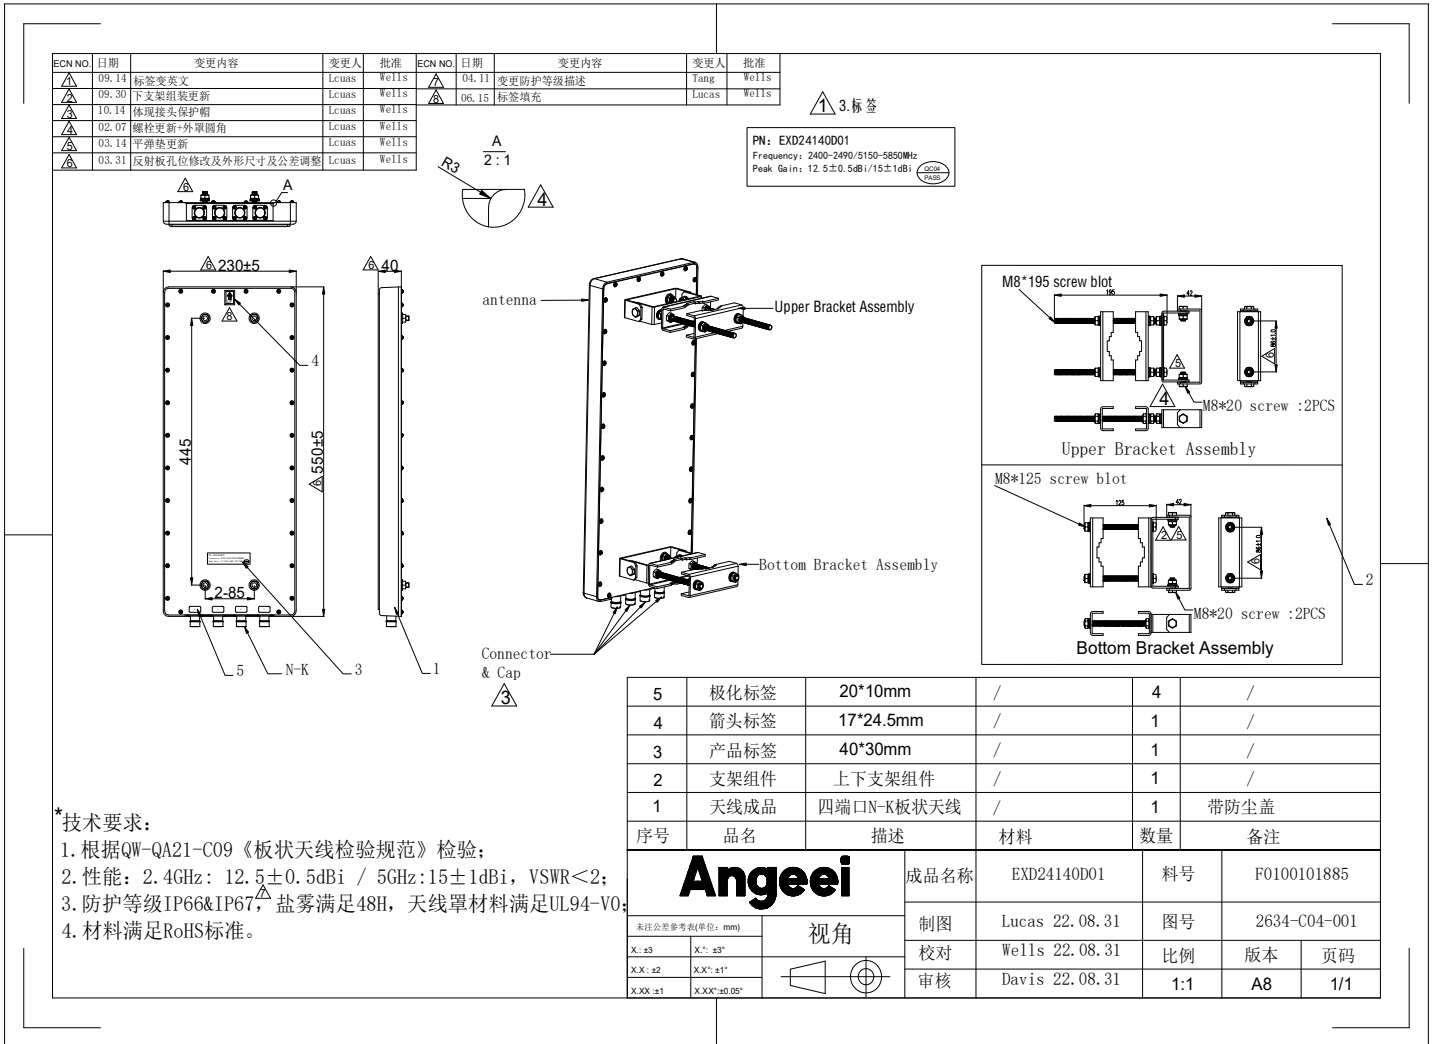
| ECN NO. | 日期 | 变更内容 | 变更人 | 批准 |
|---|---|---|---|---|
| 1 | 09.14 | 标签变英文 | Lcuas | Wells |
| 2 | 09.30 | 下支架组装更新 | Lcuas | Wells |
| 3 | 10.14 | 体现接头保护帽 | Lcuas | Wells |
| 4 | 02.07 | 螺栓更新+外罩圆角 | Lcuas | Wells |
| 5 | 03.14 | 平弹垫更新 | Lcuas | Wells |
| 6 | 03.31 | 反射板孔位修改及外形尺寸及公差调整 | Lcuas | Wells |

| ECN NO. | 日期 | 变更内容 | 变更人 | 批准 |
|---|---|---|---|---|
| 7 | 04.11 | 变更防护等级描述 | Tang | Wells |
| 8 | 06.15 | 标签填充 | Lucas | Wells |

1 3.标签

PN: EXD24140D01
Frequency: 2400-2490/5150-5850MHz
Peak Gain: 12.5±0.5dBi/15±1dBi QC04 PASS

A
2:1
R3
4

6 A

6 230±5
6 40
4
445
6 550±5
2-85
5
N-K
3
1

antenna
Upper Bracket Assembly
Bottom Bracket Assembly
Connector & Cap
3

M8*195 screw blot
195
42
5
4
M8*20 screw :2PCS
Upper Bracket Assembly

M8*125 screw blot
125
42
2 5
M8*20 screw :2PCS
Bottom Bracket Assembly
2

| 5 | 极化标签 | 20*10mm | / | 4 | / |
|---|---|---|---|---|---|
| 4 | 箭头标签 | 17*24.5mm | / | 1 | / |
| 3 | 产品标签 | 40*30mm | / | 1 | / |
| 2 | 支架组件 | 上下支架组件 | / | 1 | / |
| 1 | 天线成品 | 四端口N-K板状天线 | / | 1 | 带防尘盖 |
| 序号 | 品名 | 描述 | 材料 | 数量 | 备注 |

*技术要求:
1.根据QW-QA21-C09《板状天线检验规范》检验;
2.性能: 2.4GHz: 12.5±0.5dBi / 5GHz:15±1dBi, VSWR<2;
3.防护等级IP66&IP67 7 盐雾满足48H, 天线罩材料满足UL94-V0;
4.材料满足RoHS标准。

Angeei
成品名称 EXD24140D01 料号 F0100101885
未注公差参考表(单位: mm)
X: ±3 X.°: ±3°
X.X: ±2 X.X°: ±1°
X.XX: ±1 X.XX°: ±0.05°
视角
制图 Lucas 22.08.31 图号 2634-C04-001
校对 Wells 22.08.31 比例 版本 页码
审核 Davis 22.08.31 1:1 A8 1/1